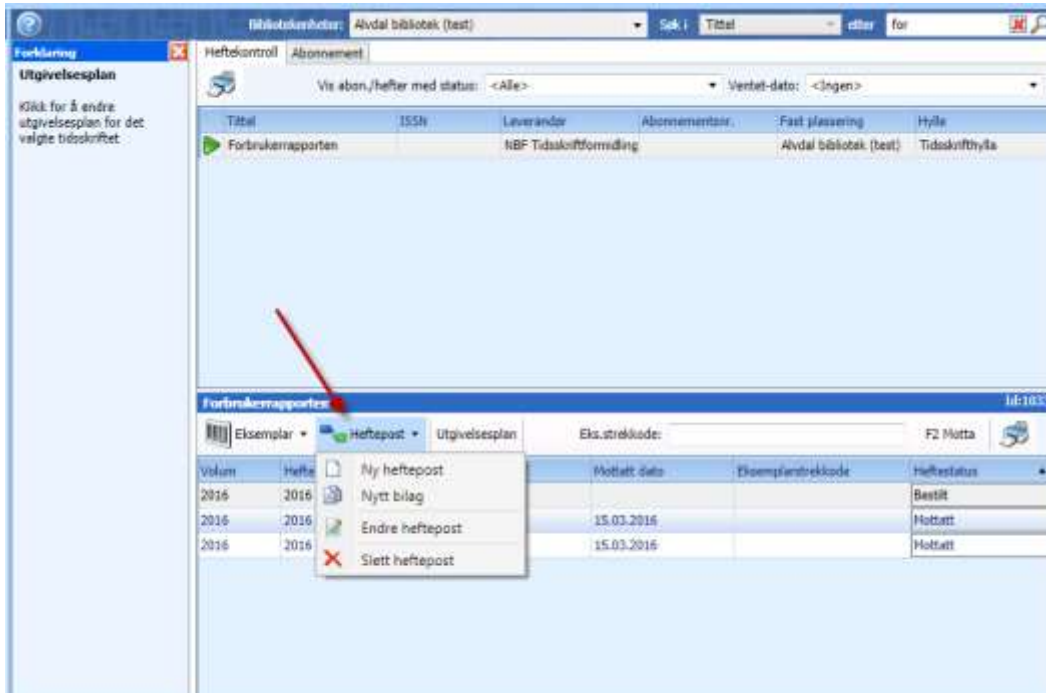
Bibliotekenhet: Alvdal bibliotek (test)
Søk i Tittel
etter for

Forklaring
Utgivelsesplan

Klikk for å endre utgivelsesplan for det valgte tidsskriftet

Heftekontroll Abonnement

Vis abon./hefter med status: <Alle>
Ventet-dato: <Ingen>

| Tittel | ISSN | Leverandør | Abonnementsnr. | Fast plassering | Hylle |
|---|---|---|---|---|---|
| Forbrukerrapporten | | NBF Tidsskriftformidling | | Alvdal bibliotek (test) | Tidsskrifthylla |

Forbrukerrapporten
Id:103

Eksemplar Heftepost Utgivelsesplan Eks.strekkode: F2 Motta

Ny heftepost
Nytt bilag
Endre heftepost
Slett heftepost

| Volum | Hefte | Mottatt dato | Eksemplarstrekkode | Heftestatus |
|---|---|---|---|---|
| 2016 | 2016 | | | Bestilt |
| 2016 | 2016 | 15.03.2016 | | Mottatt |
| 2016 | 2016 | 15.03.2016 | | Mottatt |